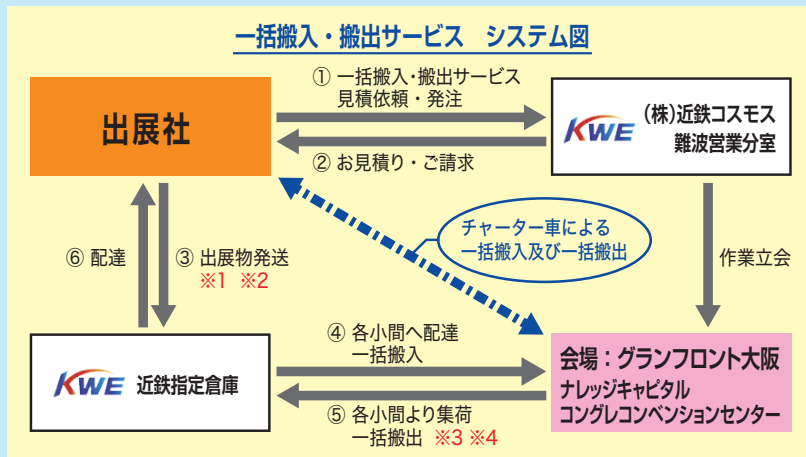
一括搬入・搬出サービス　システム図

出展社

① 一括搬入･搬出サービス 見積依頼・発注

② お見積り・ご請求

KWE (株)近鉄コスモス 難波営業分室

チャーター車による 一括搬入及び一括搬出

⑥ 配達

③ 出展物発送 ※1 ※2

作業立会

KWE 近鉄指定倉庫

④ 各小間へ配達 一括搬入

⑤ 各小間より集荷 一括搬出 ※3 ※4

会場：グランフロント大阪 ナレッジキャピタル コングレコンベンションセンター